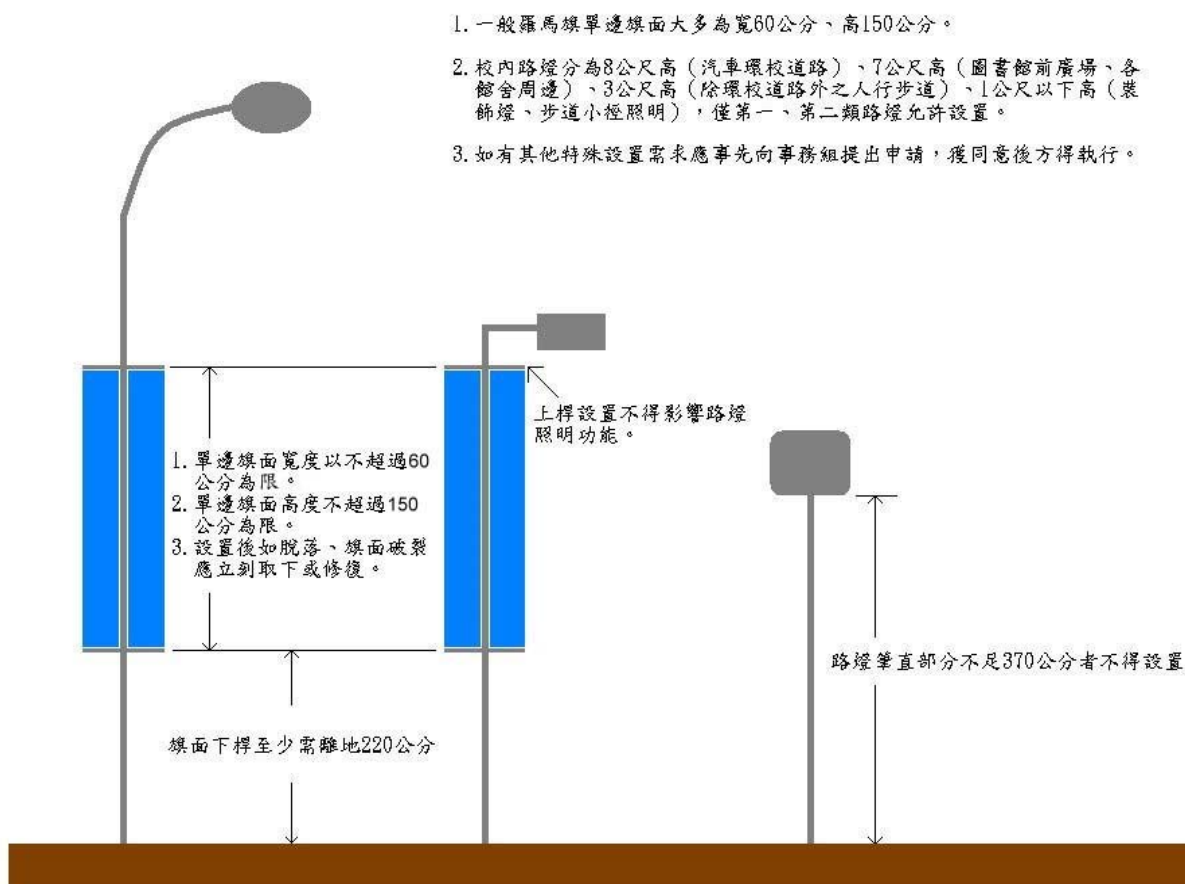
1. 一般羅馬旗單邊旗面大多為寬60公分、高150公分。

2. 校內路燈分為8公尺高（汽車環校道路）、7公尺高（圖書館前廣場、各館舍周邊）、3公尺高（除環校道路外之人行步道）、1公尺以下高（裝飾燈、步道小徑照明），僅第一、第二類路燈允許設置。

3. 如有其他特殊設置需求應事先向事務組提出申請，獲同意後方得執行。

上桿設置不得影響路燈照明功能。

1. 單邊旗面寬度以不超過60公分為限。
2. 單邊旗面高度不超過150公分為限。
3. 設置後如脫落、旗面破裂應立刻取下或修復。

路燈筆直部分不足370公分者不得設置

旗面下桿至少需離地220公分